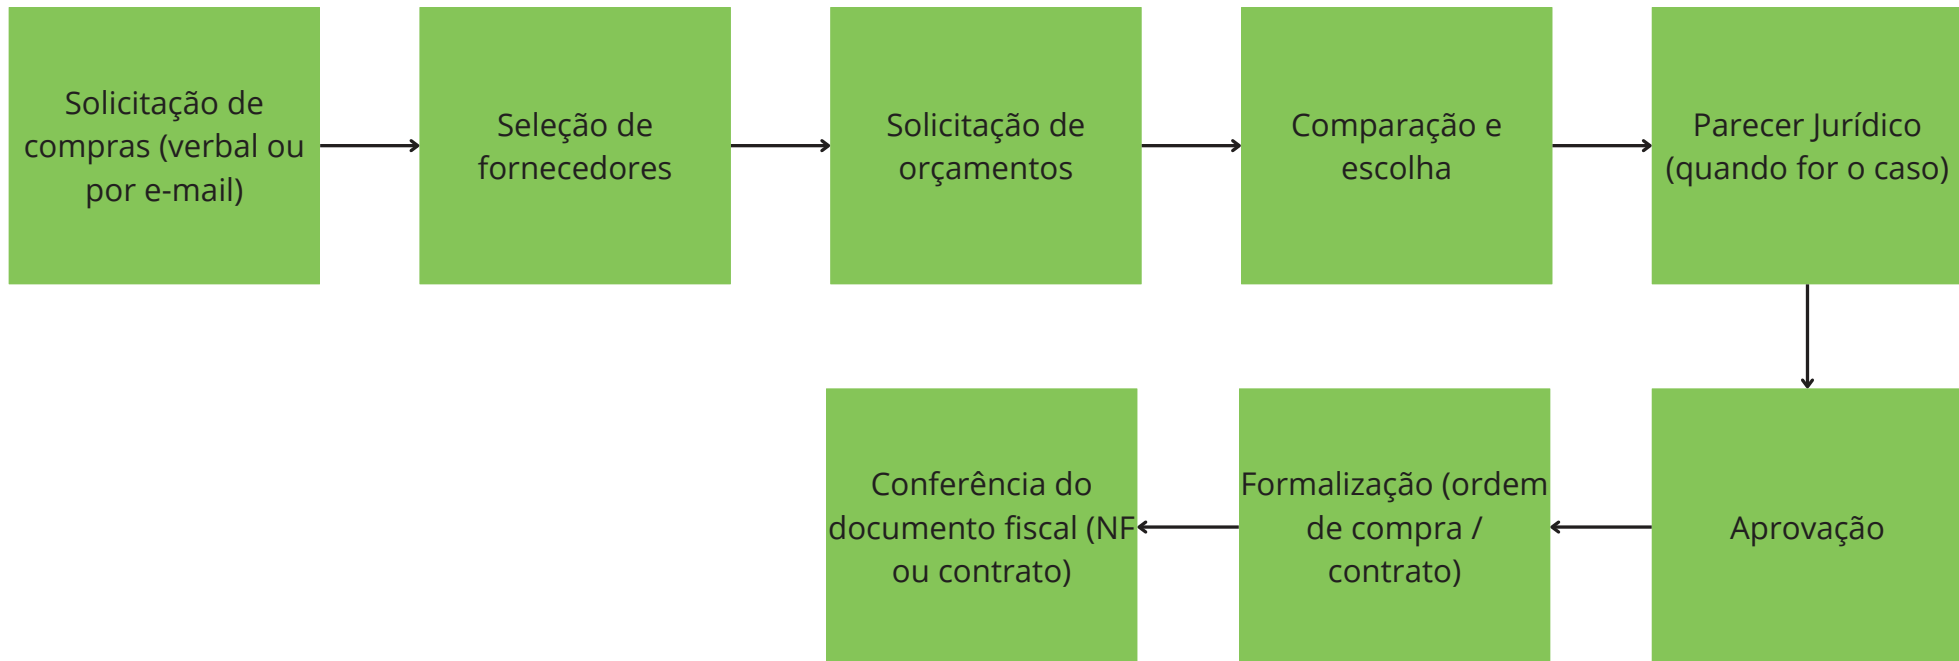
Solicitação de compras (verbal ou por e-mail)

Seleção de fornecedores

Solicitação de orçamentos

Comparação e escolha

Parecer Jurídico (quando for o caso)

Aprovação

Formalização (ordem de compra / contrato)

Conferência do documento fiscal (NF ou contrato)